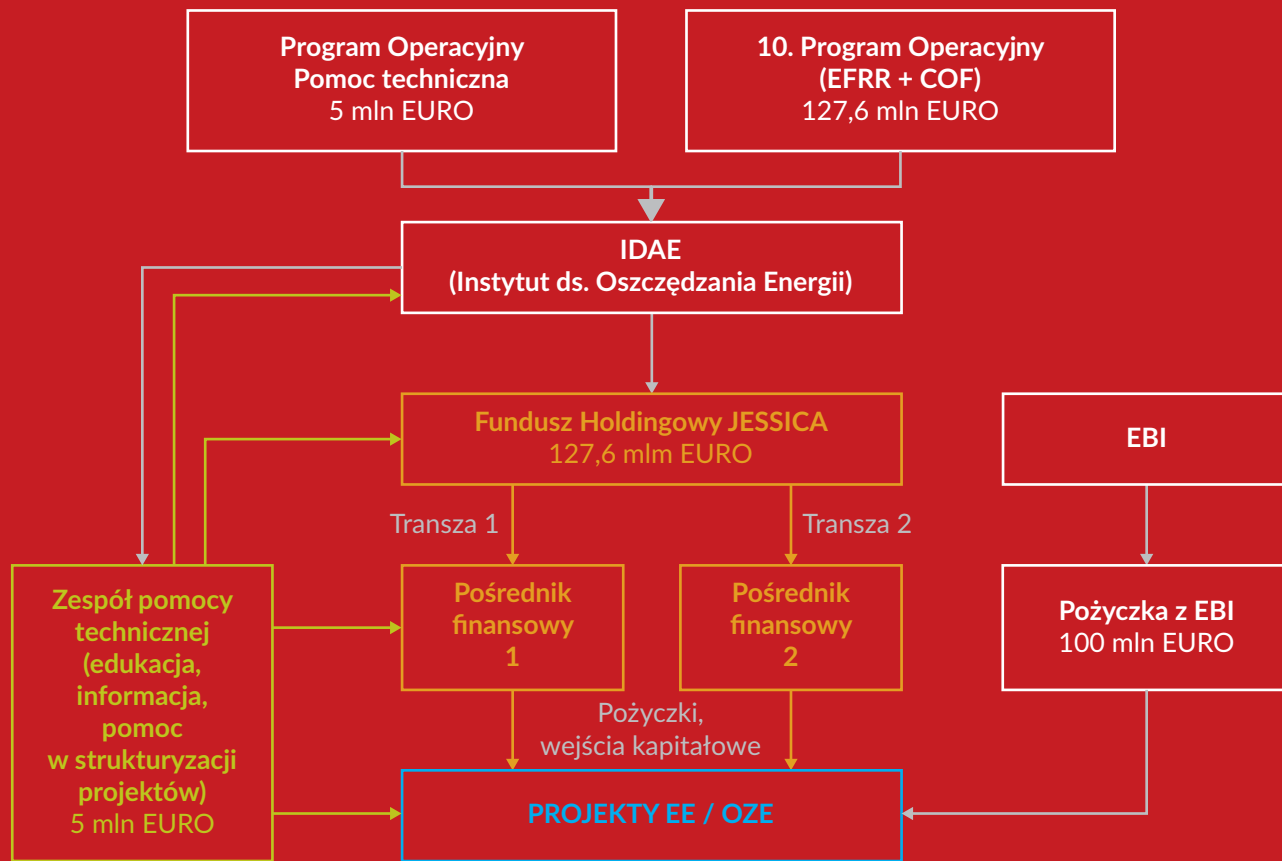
Program Operacyjny
Pomoc techniczna
5 mln EURO

10. Program Operacyjny
(EFRR + COF)
127,6 mln EURO

IDAE
(Instytut ds. Oszczędzania Energii)

Fundusz Holdingowy JESSICA
127,6 mlm EURO

EBI

Transza 1

Transza 2

Zespół pomocy technicznej (edukacja, informacja, pomoc w strukturyzacji projektów)
5 mln EURO

Pośrednik finansowy
1

Pośrednik finansowy
2

Pożyczka z EBI
100 mln EURO

Pożyczki,
wejścia kapitałowe

PROJEKTY EE / OZE